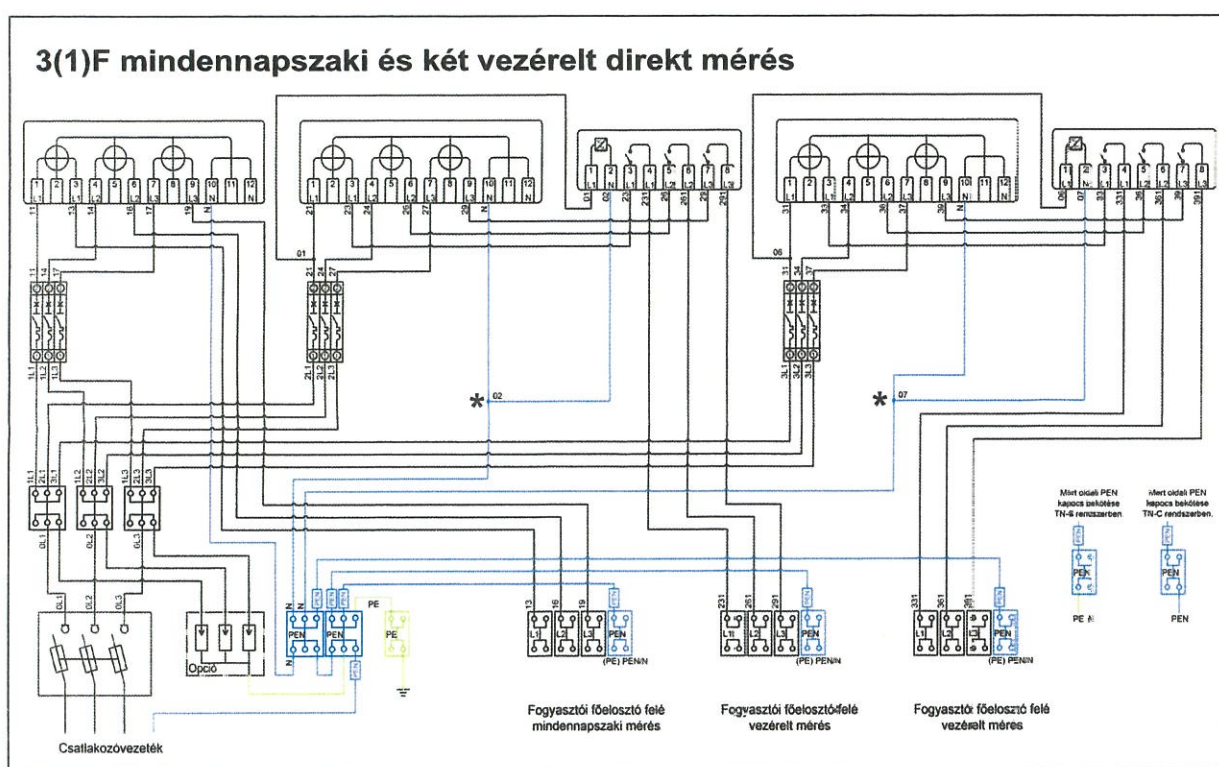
3(1)F mindennapszaki és két vezérelt direkt mérés

1 2 3 4 5 6 7 8 9 10 11 12
11 13 14 16 17 19 N

1 2 3 4 5 6 7 8 9 10 11 12
21 23 24 26 27 29 N

1 2 3 4 5 6 7 8
01 02 23 231 26 261 29 291

1 2 3 4 5 6 7 8 9 10 11 12
31 33 34 36 37 39 N

1 2 3 4 5 6 7 8
06 07 33 331 36 361 39 391

11 14 17
01
21 24 27
06
31 34 37

1L1 1L2 1L3
2L1 2L2 2L3
3L1 3L2 3L3

* 02
* 07

1L1 2L1 3L1
1L2 2L2 3L2
1L3 2L3 3L3

0L1 0L2 0L3

0L1 0L2 0L3

Opció

N N PEN PEN
PEN PEN
PE
PE

13 16 19
L1 L2 L3 PEN
(PE) PEN/N

231 261 291
L1 L2 L3 PEN
(PE) PEN/N

331 361 391
L1 L2 PEN
(PE) PEN/N

Mért oldali PEN kapocs bekötése TN-S rendszerben.
PEN
PE N

Mert oldali PEN kapocs bekötése TN-C rendszerben.
PEN
PEN

Csatlakozóvezeték

Fogyasztói főelosztó felé mindennapszaki mérés

Fogyasztói főelosztó felé vezérelt mérés

Fogyasztói főelosztó felé vezérelt mérés